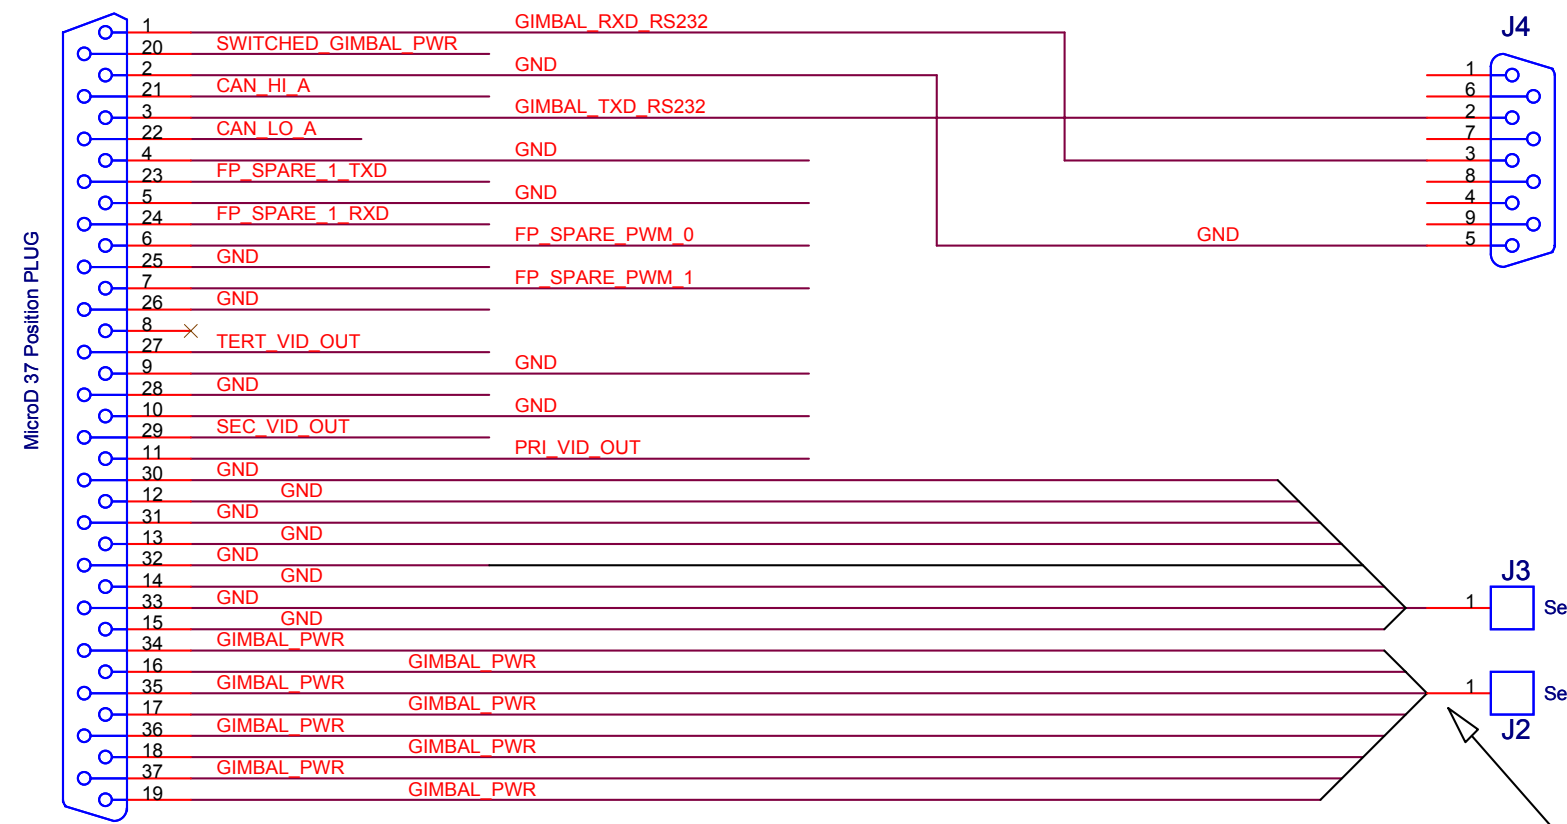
MicroD 37 Position PLUG

1 GIMBAL_RXD_RS232
20 SWITCHED_GIMBAL_PWR
2 GND
21 CAN_HI_A
3 GIMBAL_TXD_RS232
22 CAN_LO_A
4 GND
23 FP_SPARE_1_TXD
5 GND
24 FP_SPARE_1_RXD
6 FP_SPARE_PWM_0
25 GND
7 FP_SPARE_PWM_1
26 GND
8
27 TERT_VID_OUT
9 GND
28 GND
10 GND
29 SEC_VID_OUT
11 PRI_VID_OUT
30 GND
12 GND
31 GND
13 GND
32 GND
14 GND
33 GND
15 GND
34 GIMBAL_PWR
16 GIMBAL_PWR
35 GIMBAL_PWR
17 GIMBAL_PWR
36 GIMBAL_PWR
18 GIMBAL_PWR
37 GIMBAL_PWR
19 GIMBAL_PWR

J4
1
6
2
7
3
8
4
9
GND
5

J3
1
Se

1
Se
J2